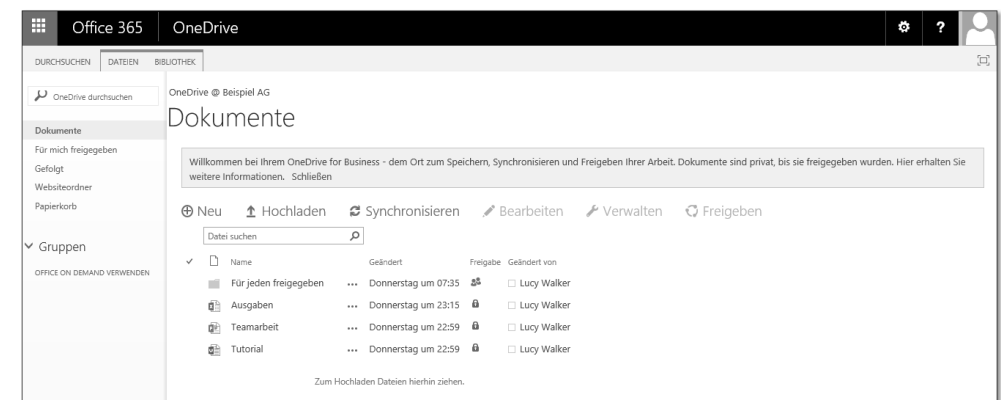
Office 365 OneDrive

? 

DURCHSUCHEN DATEIEN BIBLIOTHEK

OneDrive durchsuchen

Dokumente
Für mich freigegeben
Gefolgt
Websiteordner
Papierkorb

Gruppen

OFFICE ON DEMAND VERWENDEN

OneDrive @ Beispiel AG

Dokumente

Willkommen bei Ihrem OneDrive for Business - dem Ort zum Speichern, Synchronisieren und Freigeben Ihrer Arbeit. Dokumente sind privat, bis sie freigegeben wurden. Hier erhalten Sie weitere Informationen. Schließen

Neu Hochladen Synchronisieren Bearbeiten Verwalten Freigeben

Datei suchen

| ✓ | Name | | Geändert | Freigabe | Geändert von |
|---|---|---|---|---|---|
| | Für jeden freigegeben | ... | Donnerstag um 07:35 | | Lucy Walker |
| | Ausgaben | ... | Donnerstag um 23:15 | | Lucy Walker |
| | Teamarbeit | ... | Donnerstag um 22:59 | | Lucy Walker |
| | Tutorial | ... | Donnerstag um 22:59 | | Lucy Walker |

Zum Hochladen Dateien hierhin ziehen.